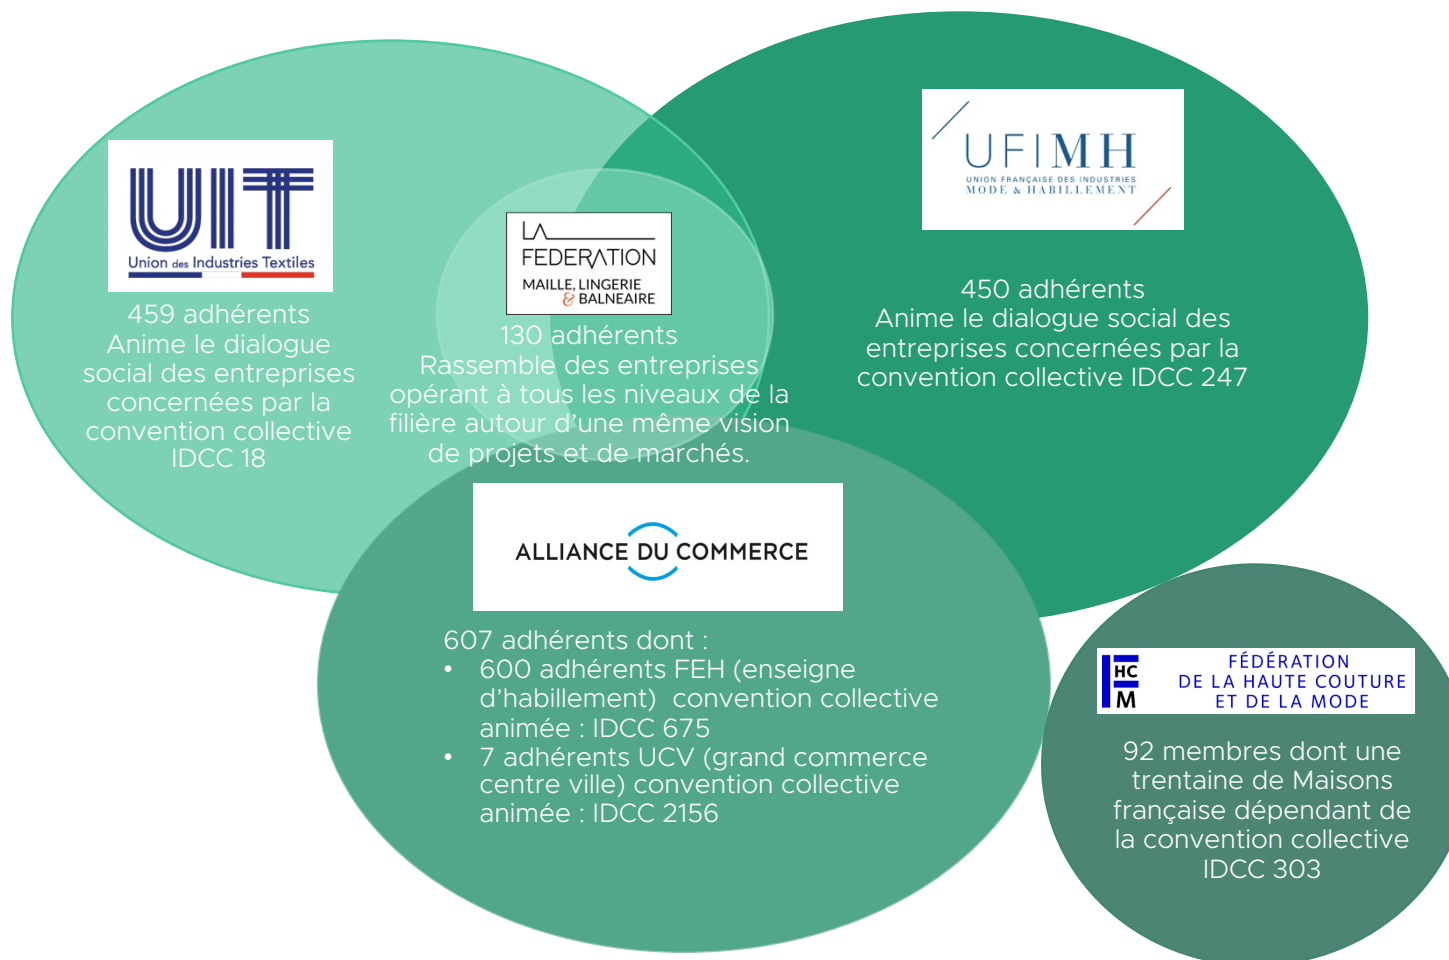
UIT
Union des Industries Textiles

459 adhérents
Anime le dialogue social des entreprises concernées par la convention collective IDCC 18

LA FEDERATION
MAILLE, LINGERIE & BALNEAIRE

130 adhérents
Rassemble des entreprises opérant à tous les niveaux de la filière autour d'une même vision de projets et de marchés.

UFIMH
UNION FRANÇAISE DES INDUSTRIES MODE & HABILLEMENT

450 adhérents
Anime le dialogue social des entreprises concernées par la convention collective IDCC 247

ALLIANCE DU COMMERCE

607 adhérents dont :
• 600 adhérents FEH (enseigne d'habillement) convention collective animée : IDCC 675
• 7 adhérents UCV (grand commerce centre ville) convention collective animée : IDCC 2156

HC
M
FÉDÉRATION
DE LA HAUTE COUTURE
ET DE LA MODE

92 membres dont une trentaine de Maisons française dépendant de la convention collective IDCC 303